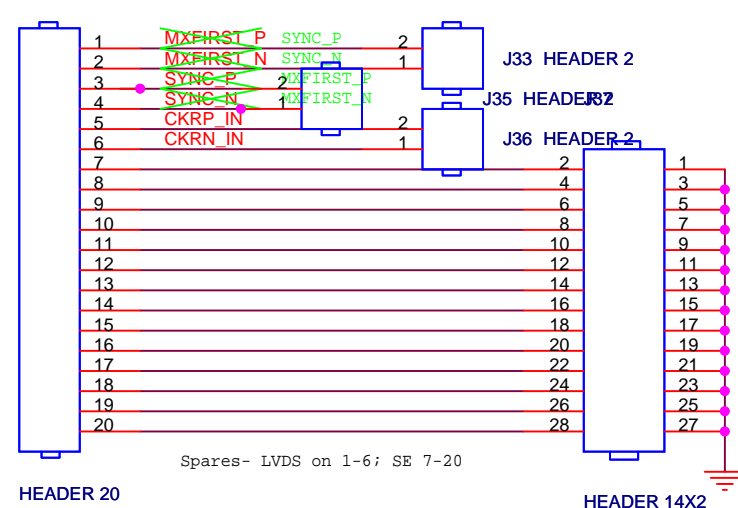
1 MXFIRST_P SYNC_P 2
2 MXFIRST_N SYNC_N 1
J33 HEADER 2
3 SYNC_P MXFIRST_P 2
4 SYNC_N MXFIRST_N 1
J35 HEADER 2
J37
5 CKRP_IN 2
6 CKRN_IN 1
J36 HEADER 2
7
8
9
10
11
12
13
14
15
16
17
18
19
20

2 1
4 3
6 5
8 7
10 9
12 11
14 13
16 15
18 17
20 19
22 21
24 23
26 25
28 27

Spares- LVDS on 1-6; SE 7-20

HEADER 20

HEADER 14X2